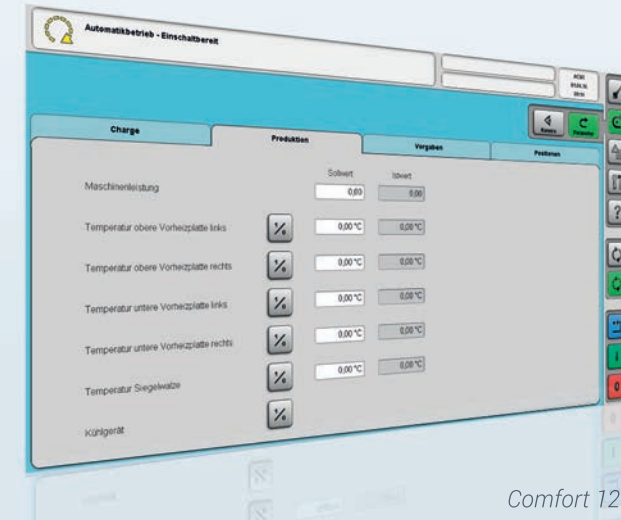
Automatikbetrieb - Einschaltbereit

Charge

Produktion

Vorgaben

Positionen

Sollwert

Istwert

Maschinenleistung

0,60

0,00

Temperatur obere Vorheizplatte links

0,00 °C

0,00 °C

Temperatur obere Vorheizplatte rechts

0,00 °C

0,00 °C

Temperatur untere Vorheizplatte links

0,00 °C

0,00 °C

Temperatur untere Vorheizplatte rechts

0,00 °C

0,00 °C

Temperatur Siegelwalze

0,00 °C

0,00 °C

Kühlgerät

Comfort 12